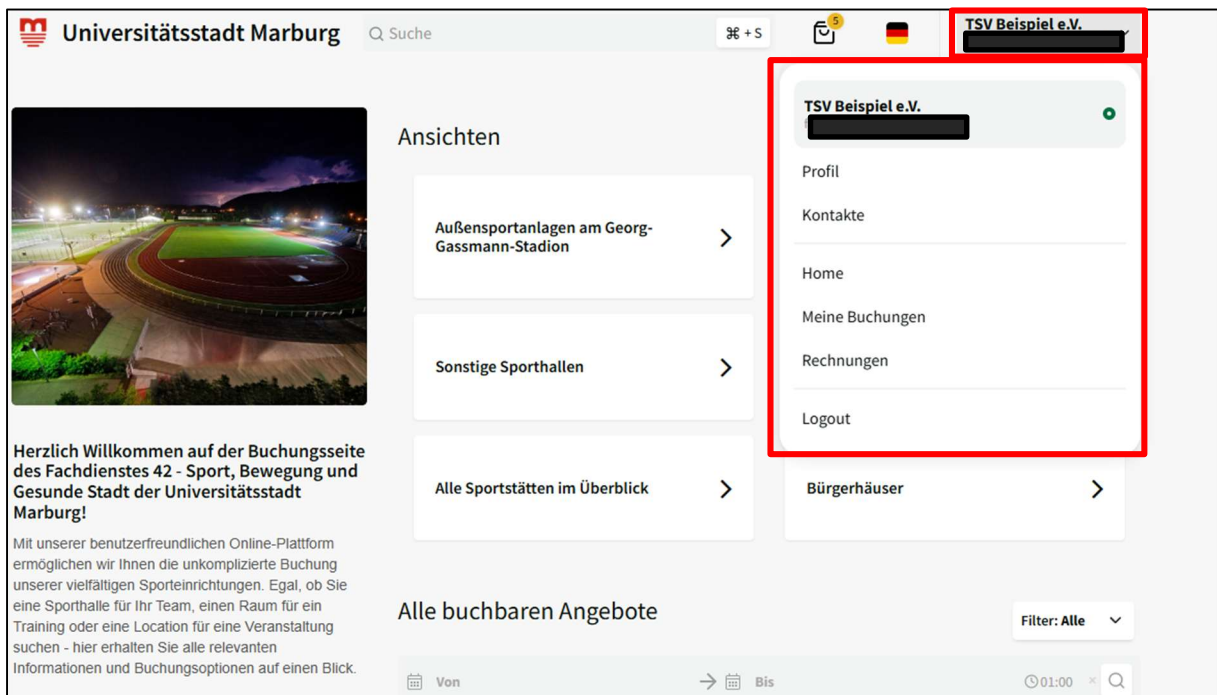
Universitätsstadt Marburg

Suche

⌘ + S

5

TSV Beispiel e.V.

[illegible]

TSV Beispiel e.V.

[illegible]

Profil

Kontakte

Home

Meine Buchungen

Rechnungen

Logout

Ansichten

Außensportanlagen am Georg-Gassmann-Stadion

Sonstige Sporthallen

Alle Sportstätten im Überblick

Bürgerhäuser

Herzlich Willkommen auf der Buchungsseite des Fachdienstes 42 - Sport, Bewegung und Gesunde Stadt der Universitätsstadt Marburg!

Mit unserer benutzerfreundlichen Online-Plattform ermöglichen wir Ihnen die unkomplizierte Buchung unserer vielfältigen Sporteinrichtungen. Egal, ob Sie eine Sporthalle für Ihr Team, einen Raum für ein Training oder eine Location für eine Veranstaltung suchen - hier erhalten Sie alle relevanten Informationen und Buchungsoptionen auf einen Blick.

Alle buchbaren Angebote

Filter: Alle

Von

Bis

01:00